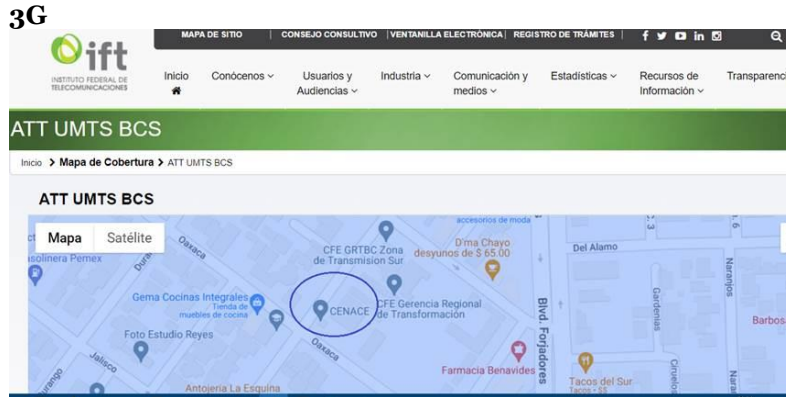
3G

MAPA DE SITIO | CONSEJO CONSULTIVO | VENTANILLA ELECTRÓNICA | REGISTRO DE TRÁMITES

ift
INSTITUTO FEDERAL DE TELECOMUNICACIONES

Inicio | Conócenos | Usuarios y Audiencias | Industria | Comunicación y medios | Estadísticas | Recursos de Información | Transparenci

ATT UMTS BCS

Inicio > Mapa de Cobertura > ATT UMTS BCS

ATT UMTS BCS

Mapa | Satélite

accesorios de moda
Oaxaca
CFE GRTBC Zona de Transmision Sur
D'ma Chayo desyunos de $ 65.00
Del Alamo
asolinera Pemex
Gema Cocinas Integrales
Tienda de muebles de cocina
CENACE
CFE Gerencia Regional de Transformación
Blvd. Forjadores
Gardenias
Naranjos
Barbos
Foto Estudio Reyes
Oaxaca
Jalisco
Farmacia Benavides
Tacos del Sur
Antojeria La Esquina
Ciruelos